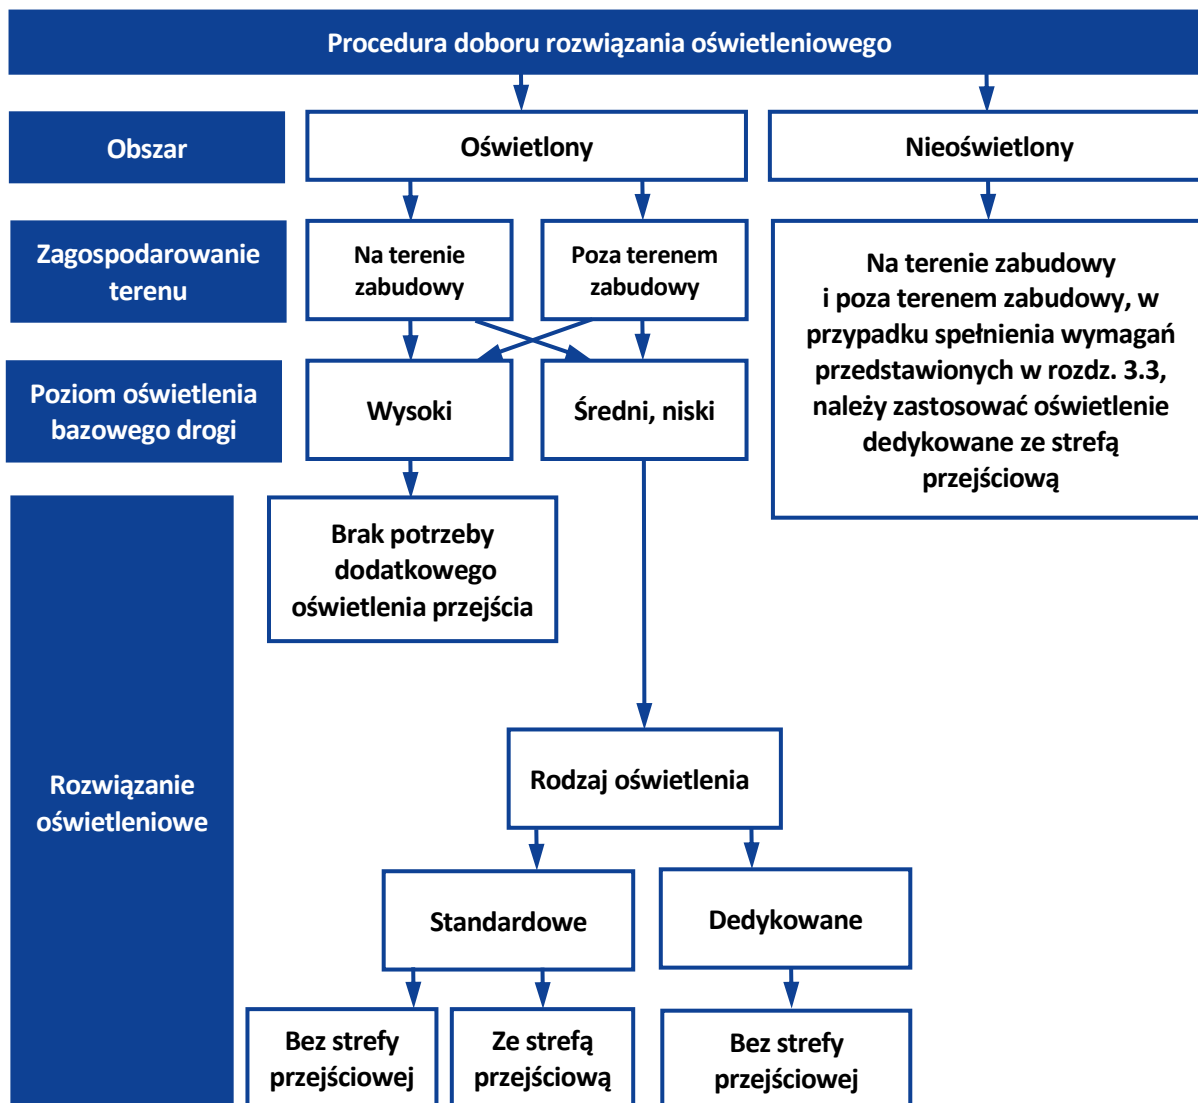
Procedura doboru rozwiązania oświetleniowego

Obszar

Oświetlony

Nieoświetlony

Zagospodarowanie terenu

Na terenie zabudowy

Poza terenem zabudowy

Na terenie zabudowy i poza terenem zabudowy, w przypadku spełnienia wymagań przedstawionych w rozdz. 3.3, należy zastosować oświetlenie dedykowane ze strefą przejściową

Poziom oświetlenia bazowego drogi

Wysoki

Średni, niski

Brak potrzeby dodatkowego oświetlenia przejścia

Rozwiązanie oświetleniowe

Rodzaj oświetlenia

Standardowe

Dedykowane

Bez strefy przejściowej

Ze strefą przejściową

Bez strefy przejściowej